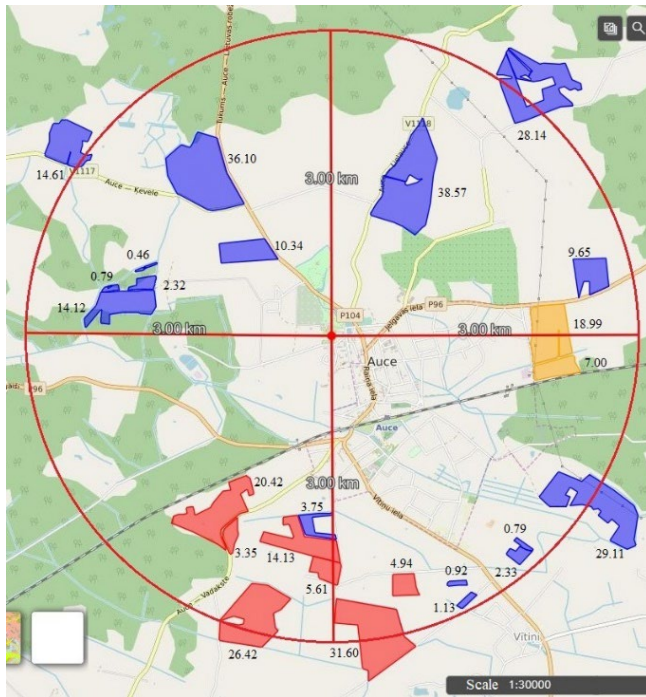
Tukums – Auce – Lietuvas robeža
V1118
V1117
Auce — Kevele
14.61
36.10
28.14
38.57
3.00 km
10.34
0.46
0.79
2.32
14.12
9.65
P104
Jelgavas iela
P96
3.00 km
3.00 km
18.99
7.00
Auce
Raiņa iela
P96
Auce
3.00 km
20.42
3.75
Vītiņu iela
3.35
14.13
0.79
29.11
2.33
5.61
4.94
0.92
1.13
Auce – Vadakste
26.42
31.60
Vītiņi
Scale 1:30000